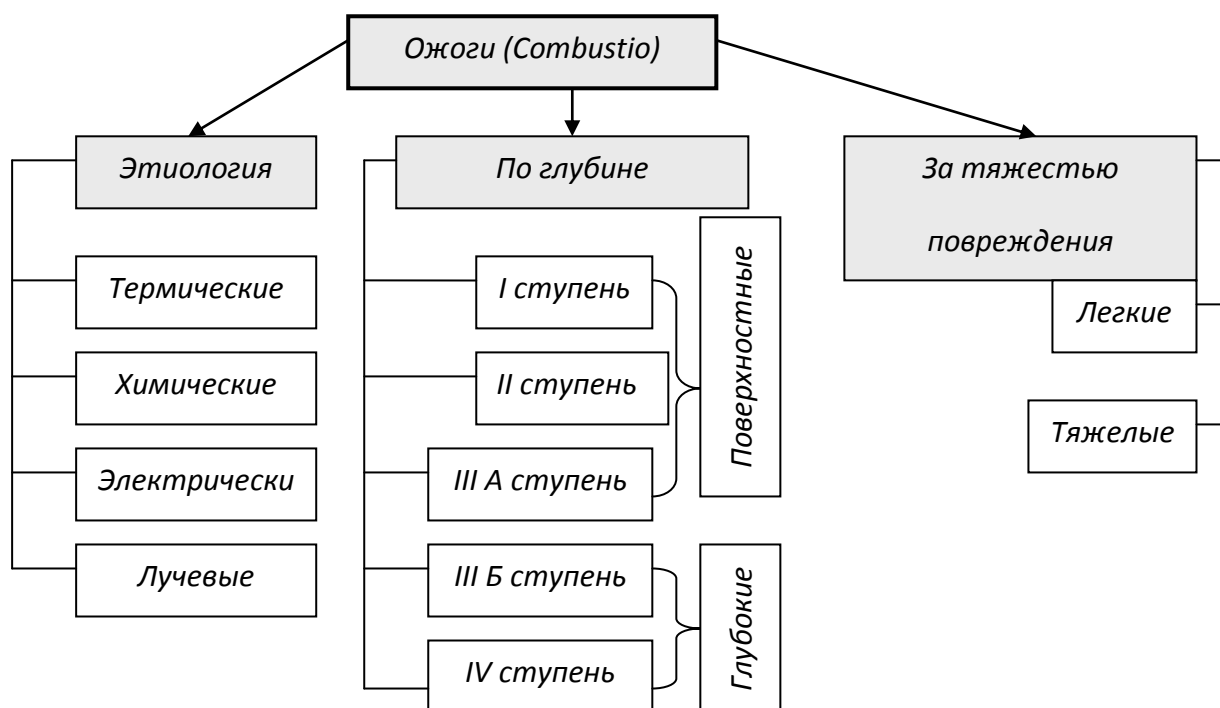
Ожоги (Combustio)

Этиология

Термические

Химические

Электрически

Лучевые

По глубине

I ступень

II ступень

III А ступень

Поверхностные

III Б ступень

IV ступень

Глубокие

За тяжестью повреждения

Легкие

Тяжелые